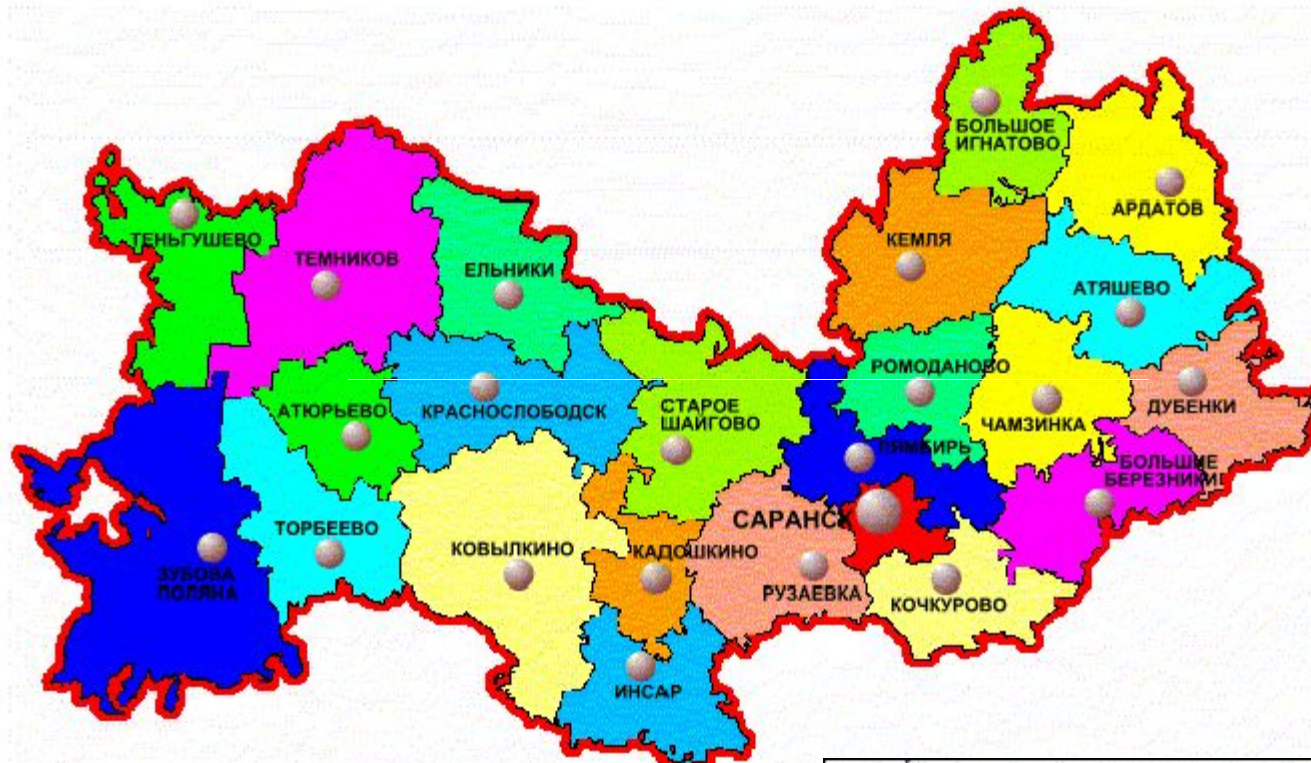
БОЛЬШОЕ ИГНАТОВО
АРДАТОВ
КЕМЛЯ
ТЕНЬГУШЕВО
ТЕМНИКОВ
ЕЛЬНИКИ
АТЯШЕВО
РОМОДАНОВО
ДУБЕНКИ
АТЮРЬЕВО
КРАСНОСЛОБОДСК
СТАРОЕ ШАИГОВО
ЧАМЗИНКА
ЛЯМБИРЬ
БОЛЬШИЕ БЕРЕЗНИКИ
САРАНСК
ТОРБЕЕВО
КОВЫЛКИНО
КАДОШКИНО
ЗУБОВА ПОЛЯНА
РУЗАЕВКА
КОЧКУРОВО
ИНСАР